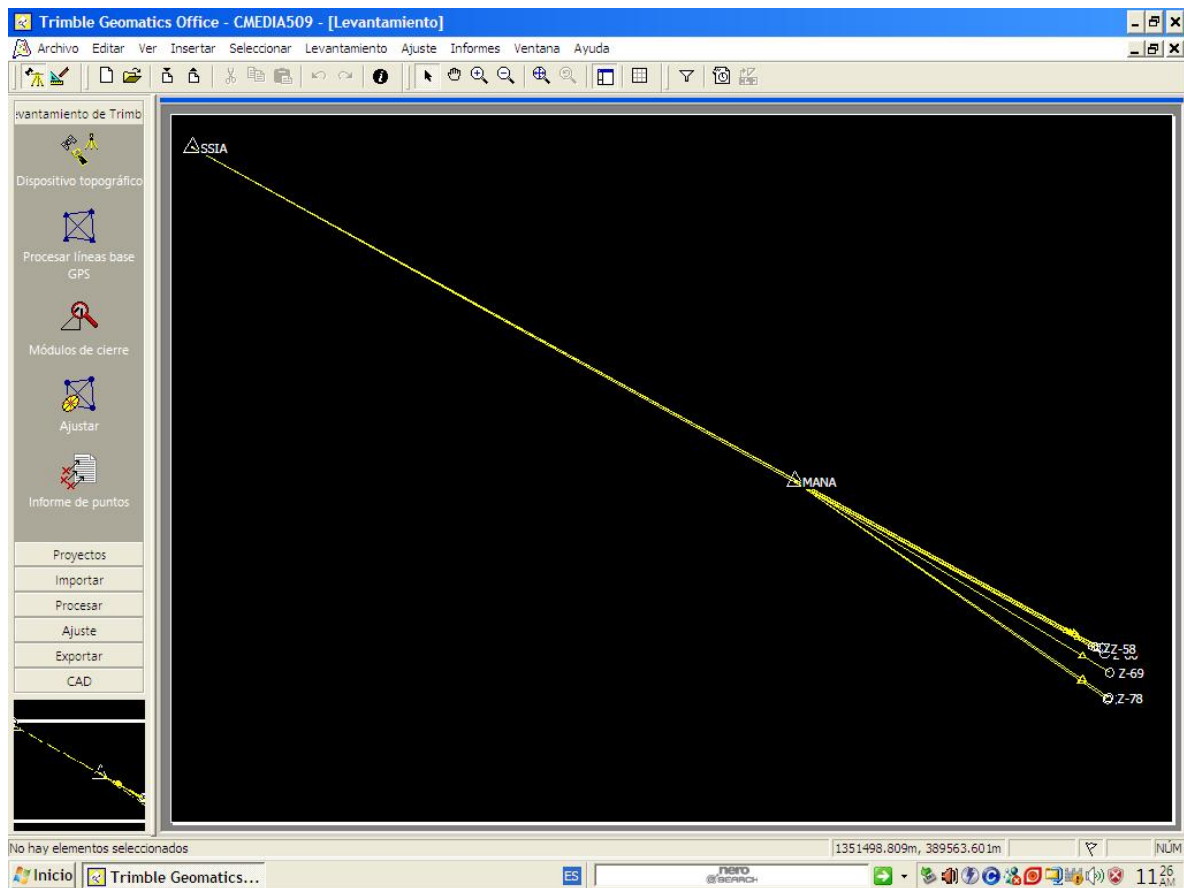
Trimble Geomatics Office - CMEDIA509 - [Levantamiento]

Archivo Editar Ver Insertar Seleccionar Levantamiento Ajuste Informes Ventana Ayuda

vantamiento de Trimb

Dispositivo topográfico

Procesar líneas base GPS

Módulos de cierre

Ajustar

Informe de puntos

Proyectos

Importar

Procesar

Ajuste

Exportar

CAD

SSIA

MANA

Z-58

Z-69

Z-78

No hay elementos seleccionados

1351498.809m, 389563.601m

NÚM

Inicio

Trimble Geomatics...

ES

nero SEARCH

11 26 AM